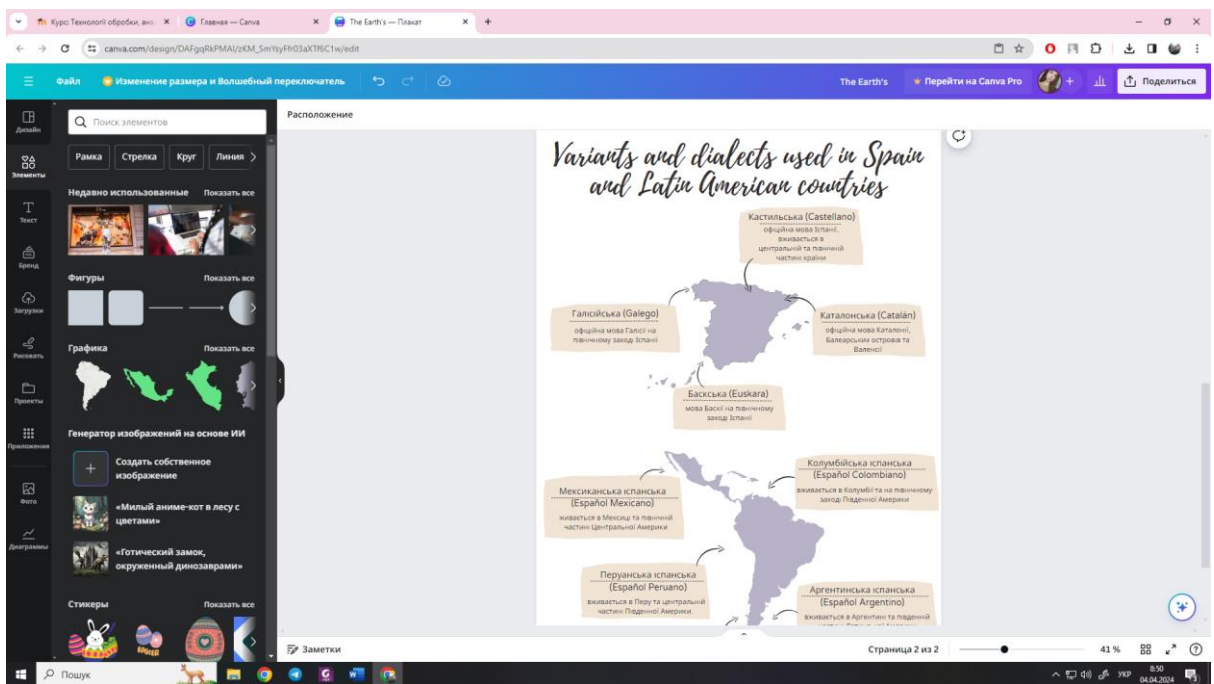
Курс: Технології обробки, ана × | Главная — Canva × | The Earth's — Плакат × | +

canva.com/design/DAFgqRkPMAI/zKM_SmYsyFfr03aXTf6C1w/edit

Файл | Изменение размера и Волшебный переключатель | The Earth's | Перейти на Canva Pro | Поделиться

Дизайн | Элементы | Текст | Бренд | Загрузки | Рисовать | Проекты | Приложения | Фото | Диаграммы

Поиск элементов

Рамка | Стрелка | Круг | Линия

Недавно использованные | Показать все

Фигуры | Показать все

Графика | Показать все

Генератор изображений на основе ИИ

Создать собственное изображение

«Милый аниме-кот в лесу с цветами»

«Готический замок, окруженный динозаврами»

Стикеры | Показать все

Расположение

Variants and dialects used in Spain and Latin American countries

Кастильська (Castellano)
офіційна мова Іспанії, вживається в центральній та північній частині країни

Галісійська (Galego)
офіційна мова Галісії на північному заході Іспанії

Каталонська (Catalán)
офіційна мова Каталонії, Балеарських островів та Валенсії

Баскська (Euskara)
мова Басків на північному заході Іспанії

Колумбійська іспанська (Español Colombiano)
вживається в Колумбії та на північному заході Південної Америки

Мексиканська іспанська (Español Mexicano)
вживається в Мексиці та північній частині Центральної Америки

Перуанська іспанська (Español Peruano)
вживається в Перу та центральній частині Південної Америки

Аргентинська іспанська (Español Argentino)
вживається в Аргентині та південній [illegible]

Заметки | Страница 2 из 2 | 41 %

Пошук | УКР | 8:50 | 04.04.2024